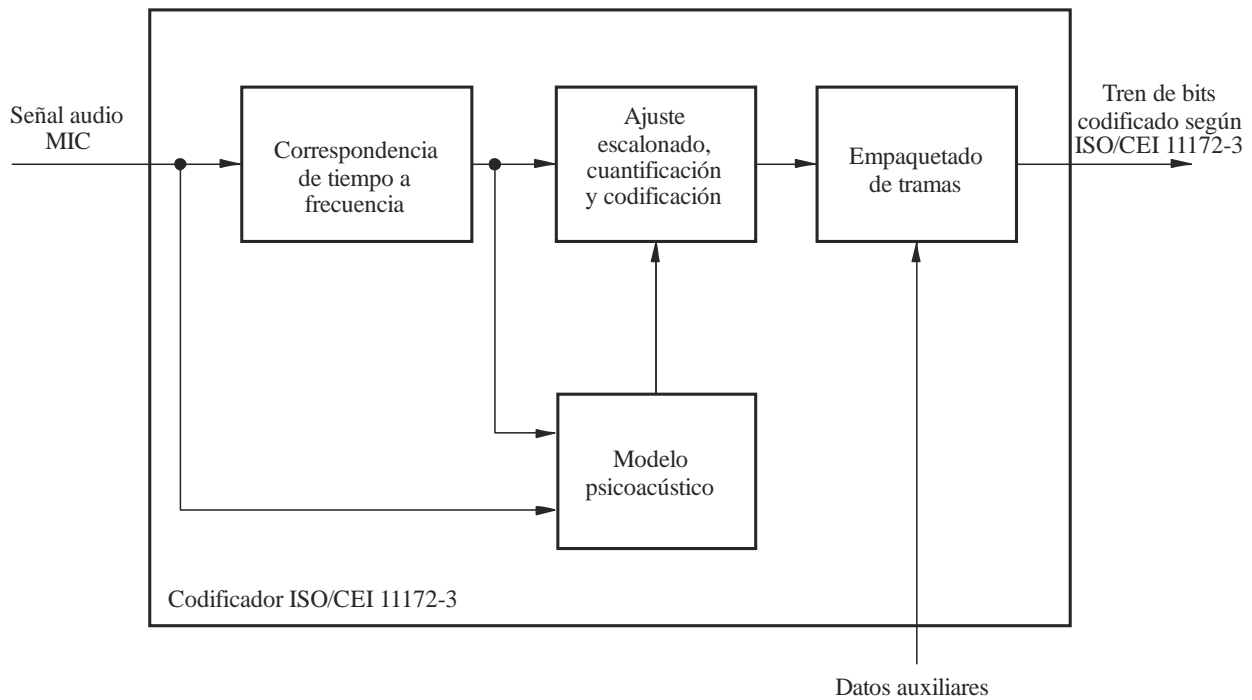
Señal audio MIC

Correspondencia de tiempo a frecuencia

Ajuste escalonado, cuantificación y codificación

Empaquetado de tramas

Tren de bits codificado según ISO/CEI 11172-3

Modelo psicoacústico

Codificador ISO/CEI 11172-3

Datos auxiliares